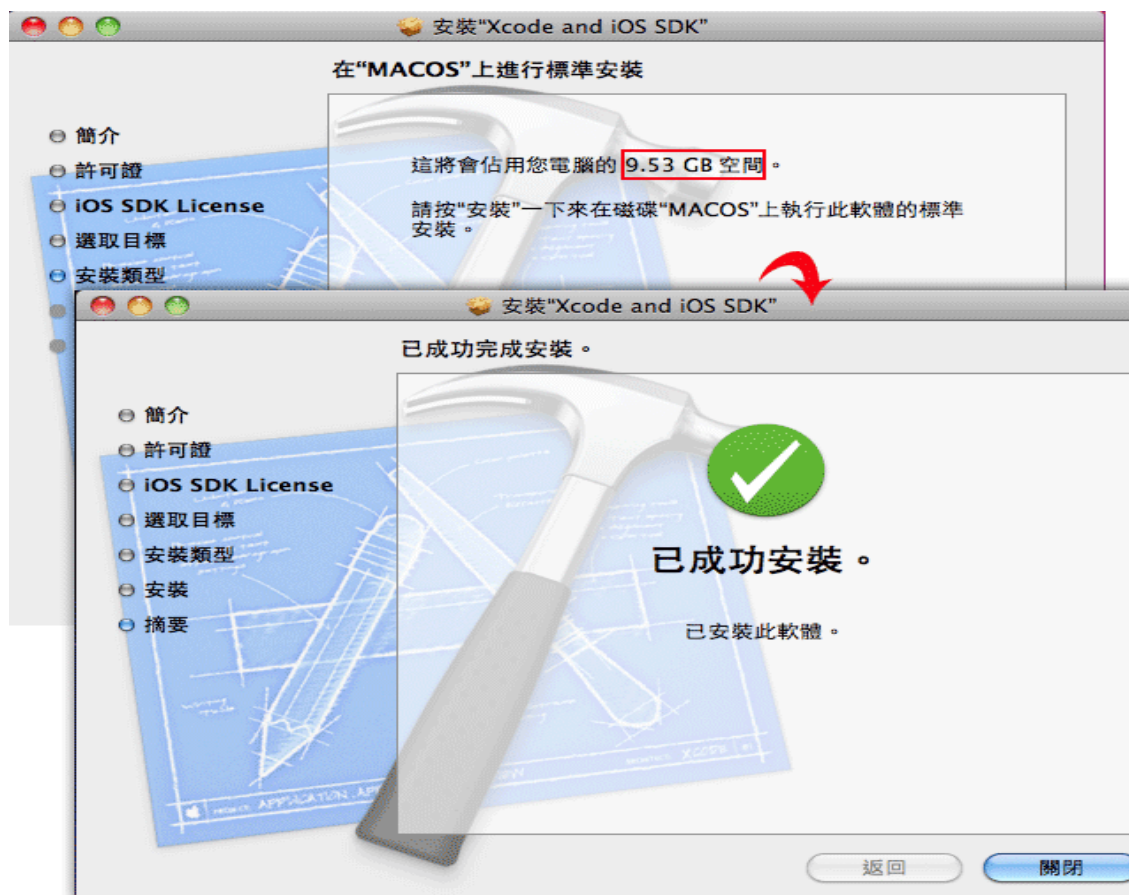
安裝"Xcode and iOS SDK"

在"MACOS"上進行標準安裝

簡介
許可證
iOS SDK License
選取目標
安裝類型

這將會佔用您電腦的 9.53 GB 空間。

請按"安裝"一下來在磁碟"MACOS"上執行此軟體的標準安裝。

安裝"Xcode and iOS SDK"

已成功完成安裝。

簡介
許可證
iOS SDK License
選取目標
安裝類型
安裝
摘要

已成功安裝。

已安裝此軟體。

返回
關閉